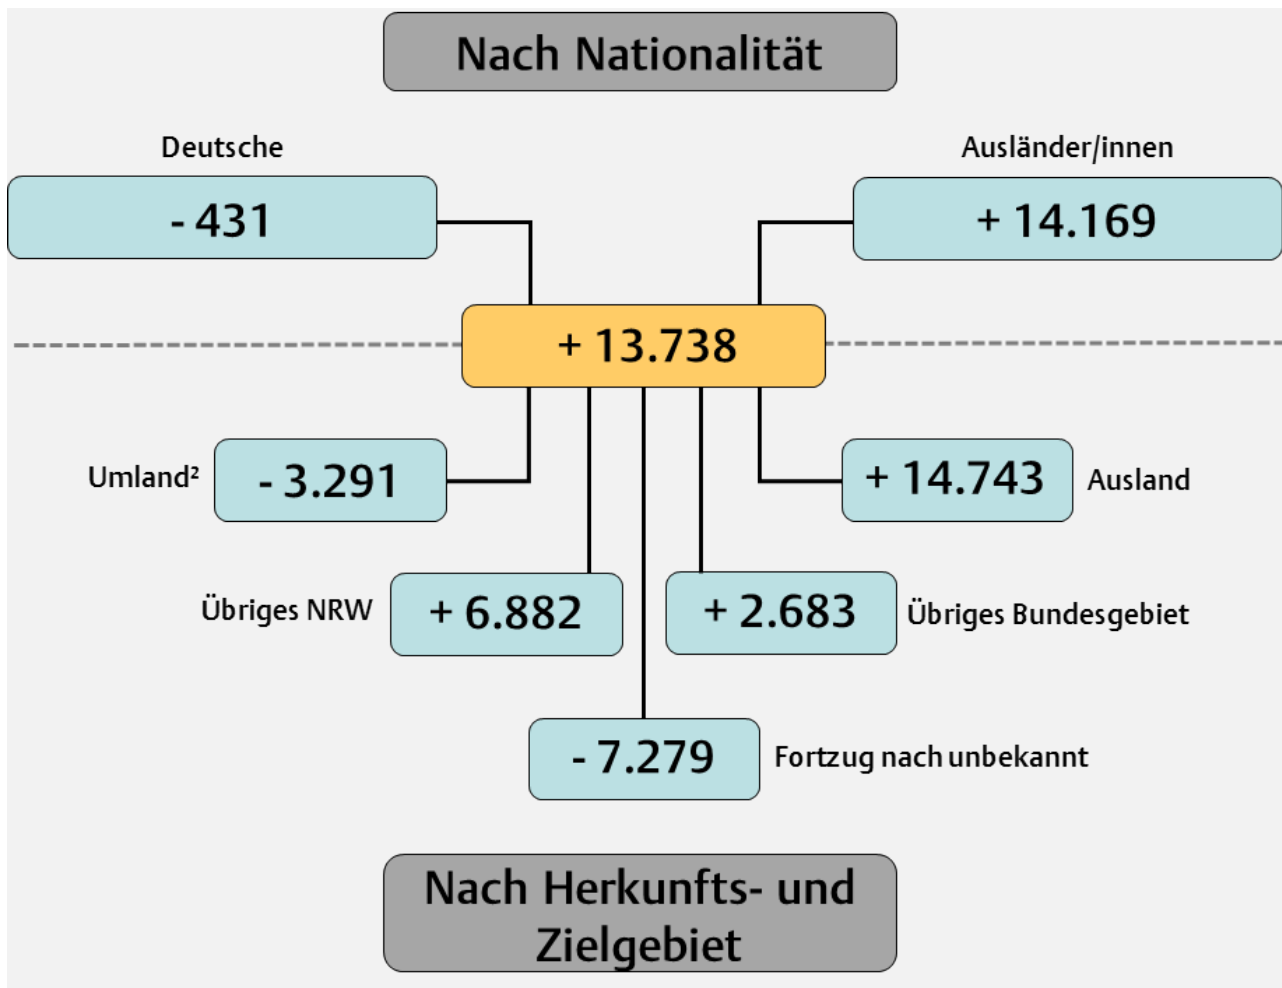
Nach Nationalität

Deutsche

- 431

Ausländer/innen

+ 14.169

+ 13.738

Umland²

- 3.291

+ 14.743

Ausland

Übriges NRW

+ 6.882

+ 2.683

Übriges Bundesgebiet

- 7.279

Fortzug nach unbekannt

Nach Herkunfts- und Zielgebiet